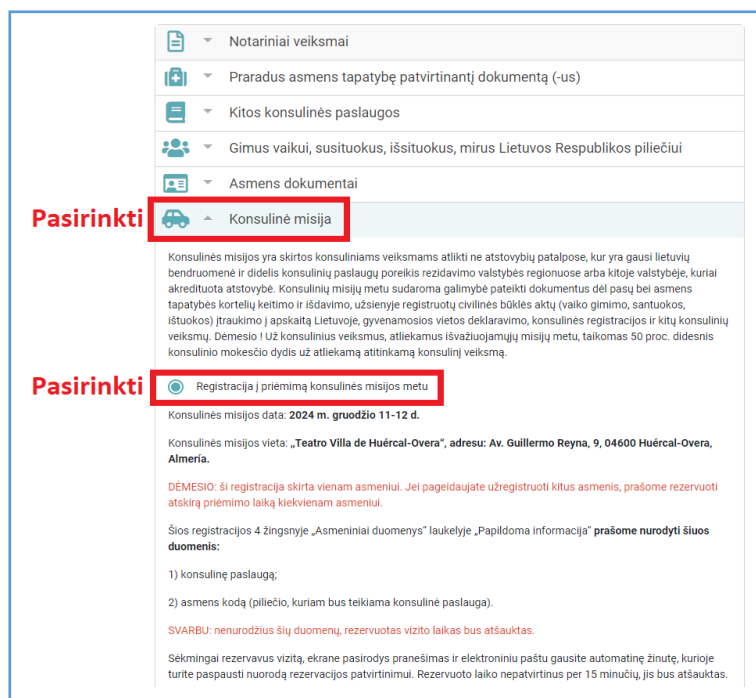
Notariniai veiksmai

Praradus asmens tapatybę patvirtinantį dokumentą (-us)

Kitos konsulinės paslaugos

Gimus vaikui, susituokus, išsituokus, mirus Lietuvos Respublikos piliečiui

Asmens dokumentai

Pasirinkti

Konsulinė misija

Konsulinės misijos yra skirtos konsuliniams veiksmams atlikti ne atstovybių patalpose, kur yra gausi lietuvių bendruomenė ir didelis konsulinių paslaugų poreikis rezidavimo valstybės regionuose arba kitoje valstybėje, kuriai akredituota atstovybė. Konsulinių misijų metu sudaroma galimybė pateikti dokumentus dėl pasų bei asmens tapatybės kortelių keitimo ir išdavimo, užsienyje registruotų civilinės būklės aktų (vaiko gimimo, santuokos, ištuokos) įtraukimo į apskaitą Lietuvoje, gyvenamosios vietos deklaravimo, konsulinės registracijos ir kitų konsulinių veiksmų. Dėmesio ! Už konsulinius veiksmus, atliekamus išvažiuojamųjų misijų metu, taikomas 50 proc. didesnis konsulinio mokesčio dydis už atliekamą atitinkamą konsulinį veiksmą.

Pasirinkti

Registracija į priėmimą konsulinės misijos metu

Konsulinės misijos data: **2024 m. gruodžio 11-12 d.**

Konsulinės misijos vieta: **„Teatro Villa de Huércal-Overa", adresu: Av. Guillermo Reyna, 9, 04600 Huércal-Overa, Almería.**

DĖMESIO: ši registracija skirta vienam asmeniui. Jei pageidaujate užregistruoti kitus asmenis, prašome rezervuoti atskirą priėmimo laiką kiekvienam asmeniui.

Šios registracijos 4 žingsnyje „Asmeniniai duomenys" laukelyje „Papildoma informacija" **prašome nurodyti šiuos duomenis:**

1) konsulinę paslaugą;

2) asmens kodą (piliečio, kuriam bus teikiama konsulinė paslauga).

SVARBU: nenurodžius šių duomenų, rezervuotas vizito laikas bus atšauktas.

Sėkmingai rezervavus vizitą, ekrane pasirodys pranešimas ir elektroniniu paštu gausite automatinę žinutę, kurioje turite paspausti nuorodą rezervacijos patvirtinimui. Rezervuoto laiko nepatvirtinus per 15 minučių, jis bus atšauktas.